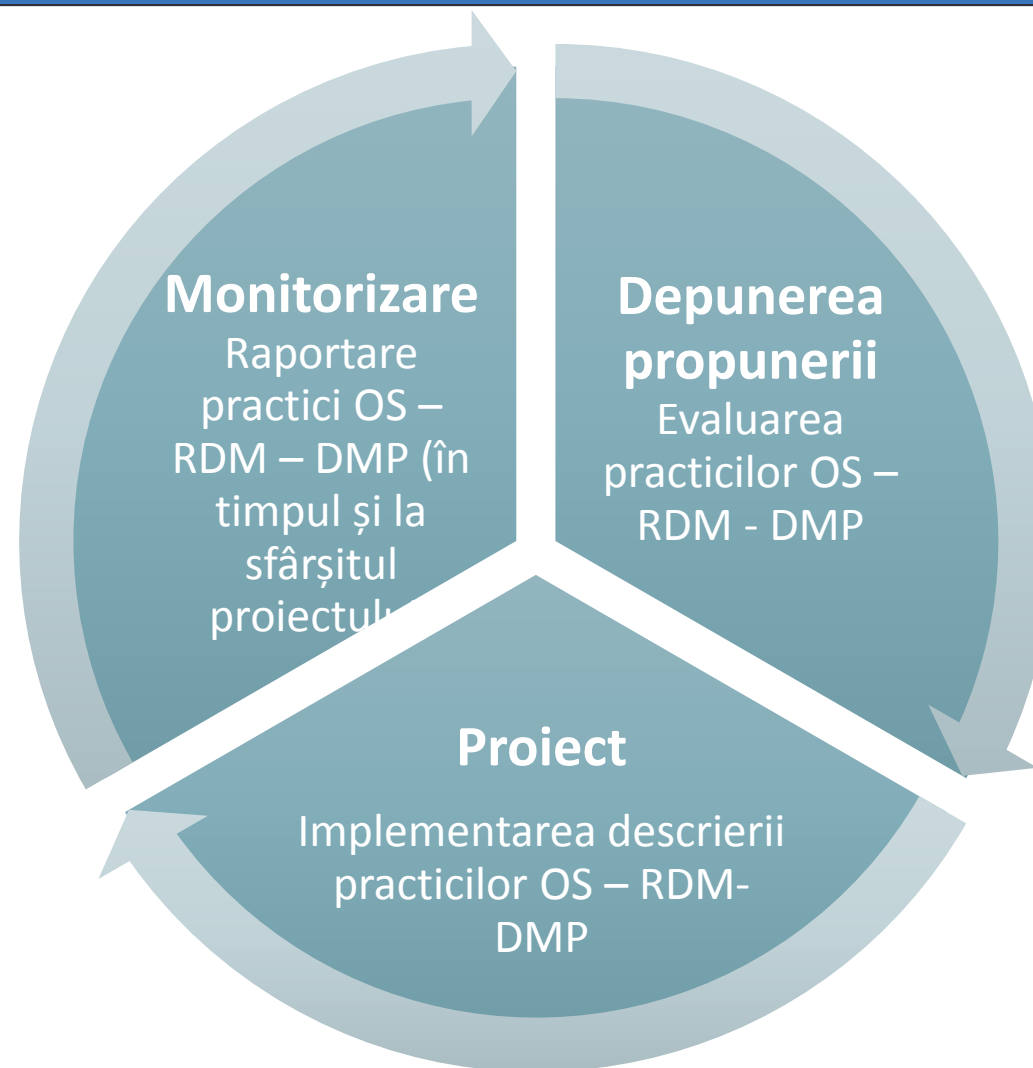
Monitorizare
Raportare practici OS – RDM – DMP (în timpul și la sfârșitul proiectul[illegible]

Depunerea propunerii
Evaluarea practicilor OS – RDM - DMP

Proiect
Implementarea descrierii practicilor OS – RDM-DMP